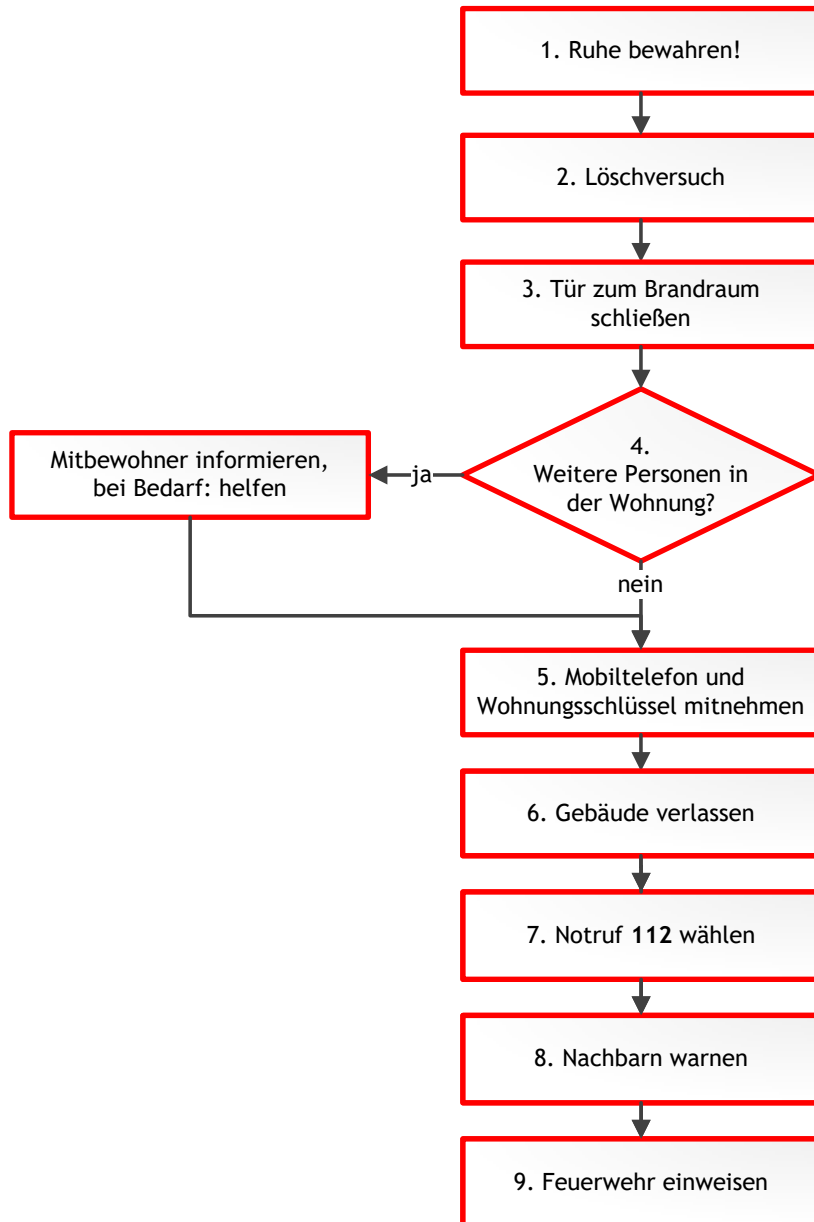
1. Ruhe bewahren!

2. Löschversuch

3. Tür zum Brandraum schließen

4. Weitere Personen in der Wohnung?

ja

Mitbewohner informieren, bei Bedarf: helfen

nein

5. Mobiltelefon und Wohnungsschlüssel mitnehmen

6. Gebäude verlassen

7. Notruf **112** wählen

8. Nachbarn warnen

9. Feuerwehr einweisen